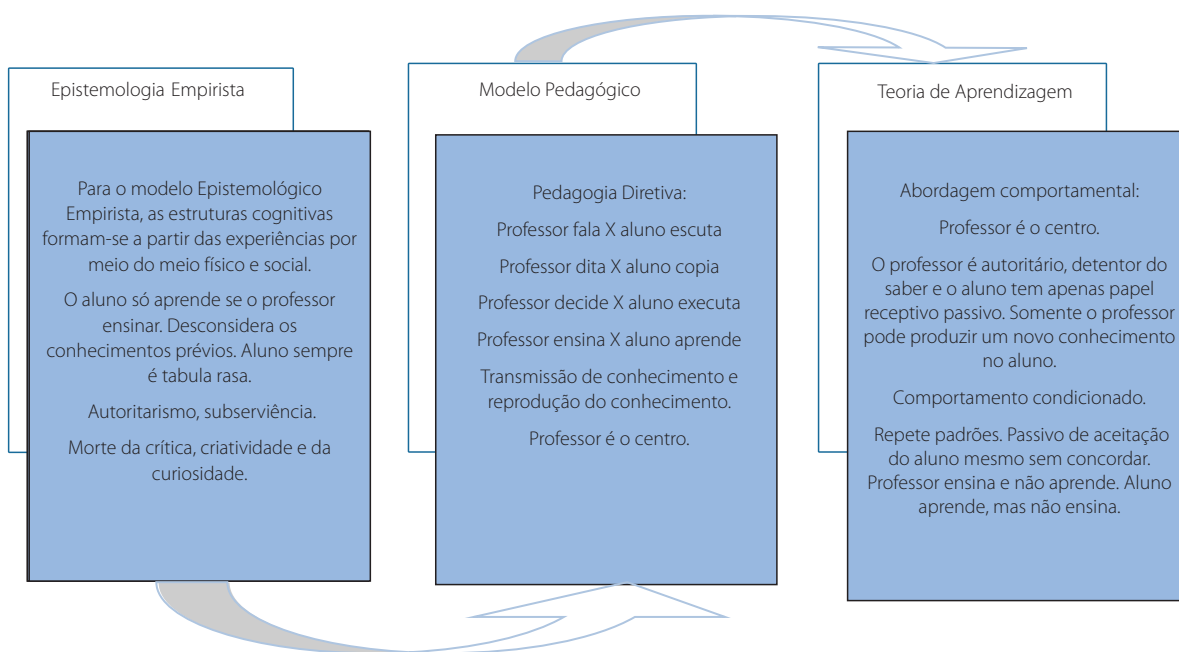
Epistemologia Empirista

Para o modelo Epistemológico Empirista, as estruturas cognitivas formam-se a partir das experiências por meio do meio físico e social.

O aluno só aprende se o professor ensinar. Desconsidera os conhecimentos prévios. Aluno sempre é tabula rasa.

Autoritarismo, subserviência.

Morte da crítica, criatividade e da curiosidade.

Modelo Pedagógico

Pedagogia Diretiva:

Professor fala X aluno escuta

Professor dita X aluno copia

Professor decide X aluno executa

Professor ensina X aluno aprende

Transmissão de conhecimento e reprodução do conhecimento.

Professor é o centro.

Teoria de Aprendizagem

Abordagem comportamental:

Professor é o centro.

O professor é autoritário, detentor do saber e o aluno tem apenas papel receptivo passivo. Somente o professor pode produzir um novo conhecimento no aluno.

Comportamento condicionado.

Repete padrões. Passivo de aceitação do aluno mesmo sem concordar. Professor ensina e não aprende. Aluno aprende, mas não ensina.